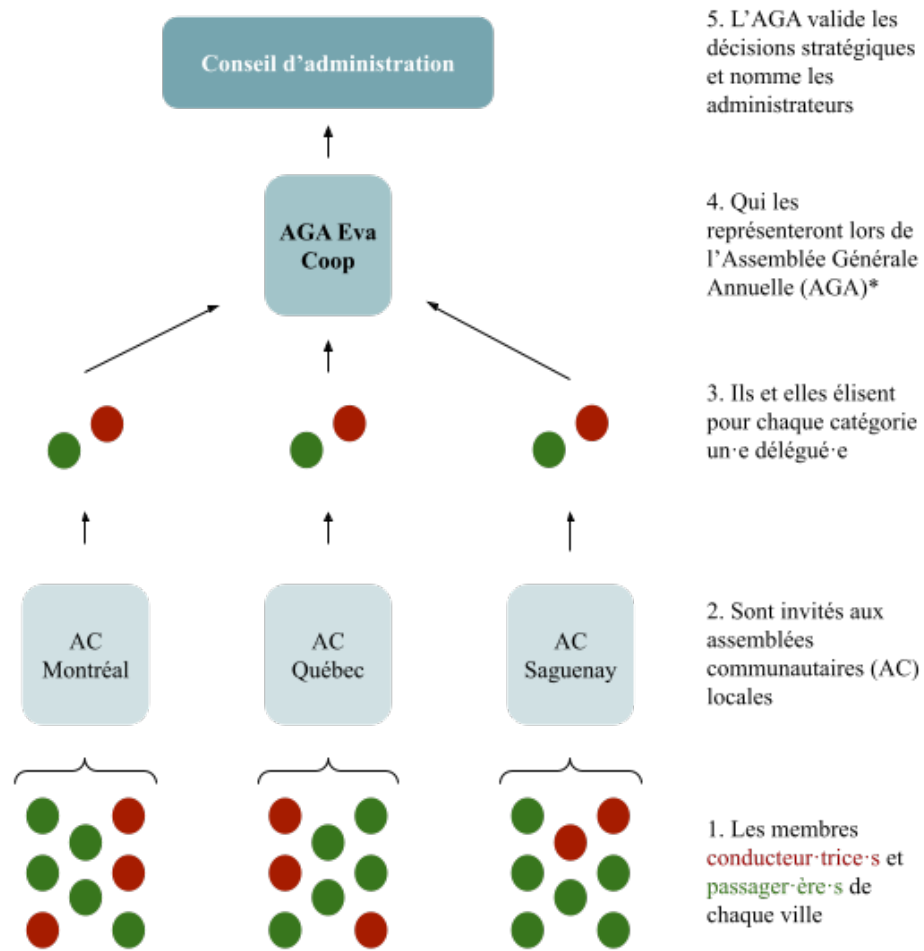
Conseil d'administration

AGA Eva Coop

AC Montréal

AC Québec

AC Saguenay

5. L'AGA valide les décisions stratégiques et nomme les administrateurs

4. Qui les représenteront lors de l'Assemblée Générale Annuelle (AGA)*

3. Ils et elles élisent pour chaque catégorie un·e délégué·e

2. Sont invités aux assemblées communautaires (AC) locales

1. Les membres conducteur·trice·s et passager·ère·s de chaque ville